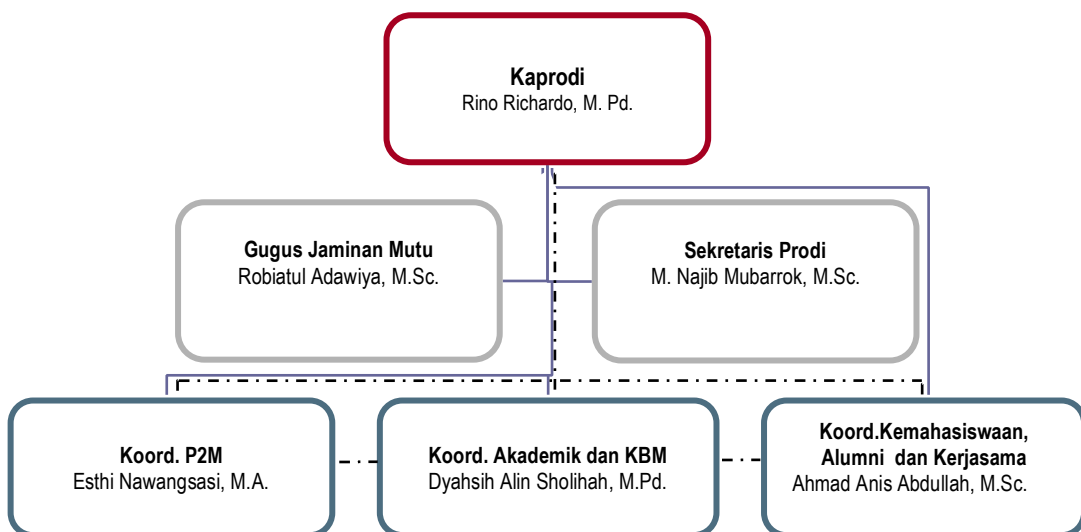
Kaprodi
Rino Richardo, M. Pd.

Gugus Jaminan Mutu
Robiatul Adawiya, M.Sc.

Sekretaris Prodi
M. Najib Mubarrok, M.Sc.

Koord. P2M
Esthi Nawangsasi, M.A.

Koord. Akademik dan KBM
Dyahsih Alin Sholihah, M.Pd.

Koord.Kemahasiswaan, Alumni dan Kerjasama
Ahmad Anis Abdullah, M.Sc.